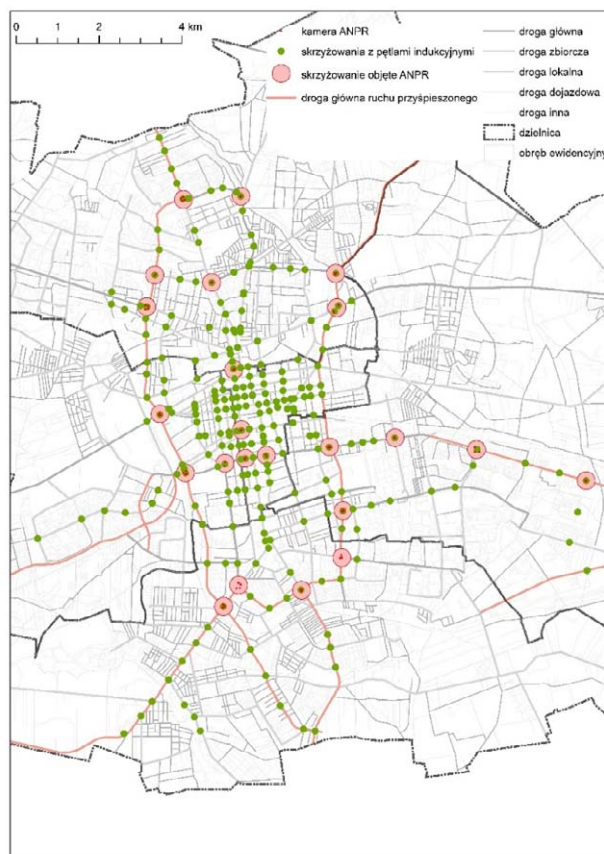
0 1 2 4 km

kamera ANPR
skrzyżowania z pętlami indukcyjnymi
skrzyżowanie objęte ANPR
droga główna ruchu przyśpieszonego

droga główna
droga zbiorcza
droga lokalna
droga dojazdowa
droga inna
dzielnica
obręb ewidencyjny